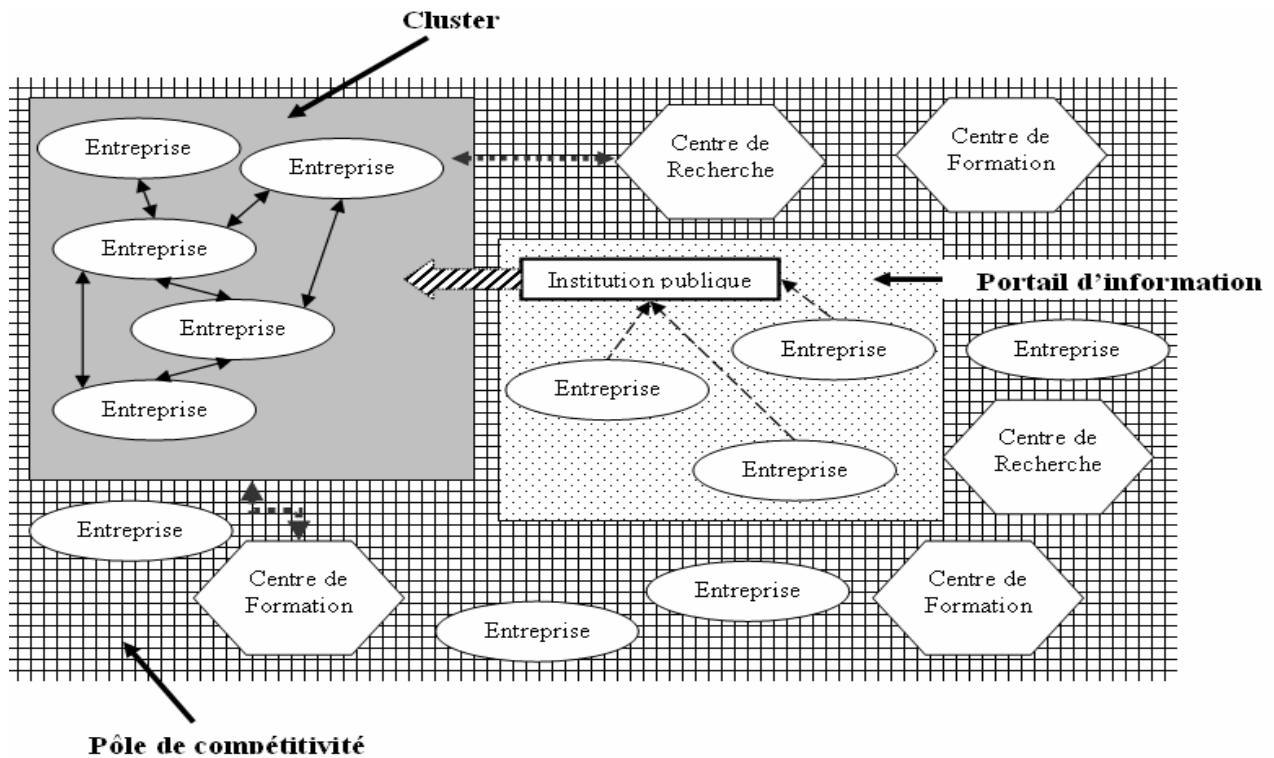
Cluster

Entreprise

Entreprise

Entreprise

Entreprise

Entreprise

Centre de Recherche

Centre de Formation

Institution publique

Portail d'information

Entreprise

Entreprise

Entreprise

Entreprise

Centre de Recherche

Entreprise

Centre de Formation

Entreprise

Centre de Formation

Entreprise

Pôle de compétitivité